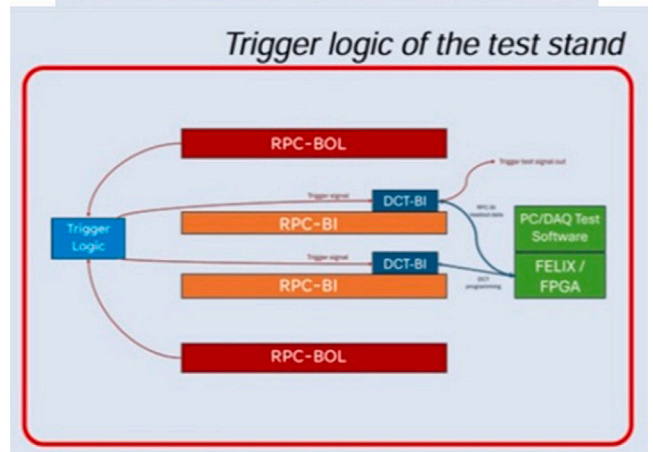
Trigger logic of the test stand

RPC-BOL

Trigger test signal out

Trigger signal

DCT-BI

RPC-BI readout data

RPC-BI

Trigger Logic

PC/DAQ Test Software

Trigger signal

DCT-BI

RPC-BI

DCT programming

FELIX / FPGA

RPC-BOL